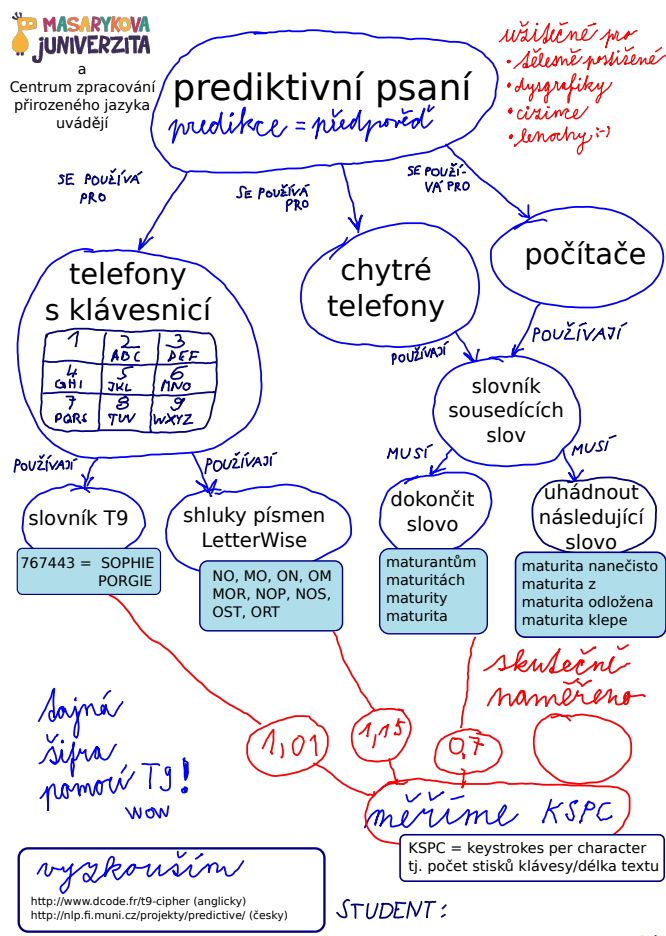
MASARYKOVA UNIVERZITA
a
Centrum zpracování přirozeného jazyka uvádějí

prediktivní psaní
predikce = předpověď

užitečné pro
• tělesně postižené
• dysgrafiky
• cizince
• lenochy ;-)

SE POUŽÍVÁ PRO

SE POUŽÍVÁ PRO

SE POUŽÍVÁ PRO

telefony s klávesnicí

| 1 | 2 ABC | 3 DEF |
|---|---|---|
| 4 GHI | 5 JKL | 6 MNO |
| 7 PQRS | 8 TUV | 9 WXYZ |

chytré telefony

počítače

POUŽÍVAJÍ

POUŽÍVAJÍ

slovník sousedících slov

POUŽÍVAJÍ

POUŽÍVAJÍ

MUSÍ

MUSÍ

slovník T9

767443 = SOPHIE PORGIE

shluky písmen LetterWise

NO, MO, ON, OM MOR, NOP, NOS, OST, ORT

dokončit slovo

maturantům maturitách maturity maturita

uhádnout následující slovo

maturita nanečisto maturita z maturita odložena maturita klepe

skutečně naměřeno

tajná šifra pomocí T9!
wow

1,01

1,15

0,7

měříme KSPC

KSPC = keystrokes per character tj. počet stisků klávesy/délka textu

vyzkouším
http://www.dcode.fr/t9-cipher (anglicky)
http://nlp.fi.muni.cz/projekty/predictive/ (česky)

STUDENT: